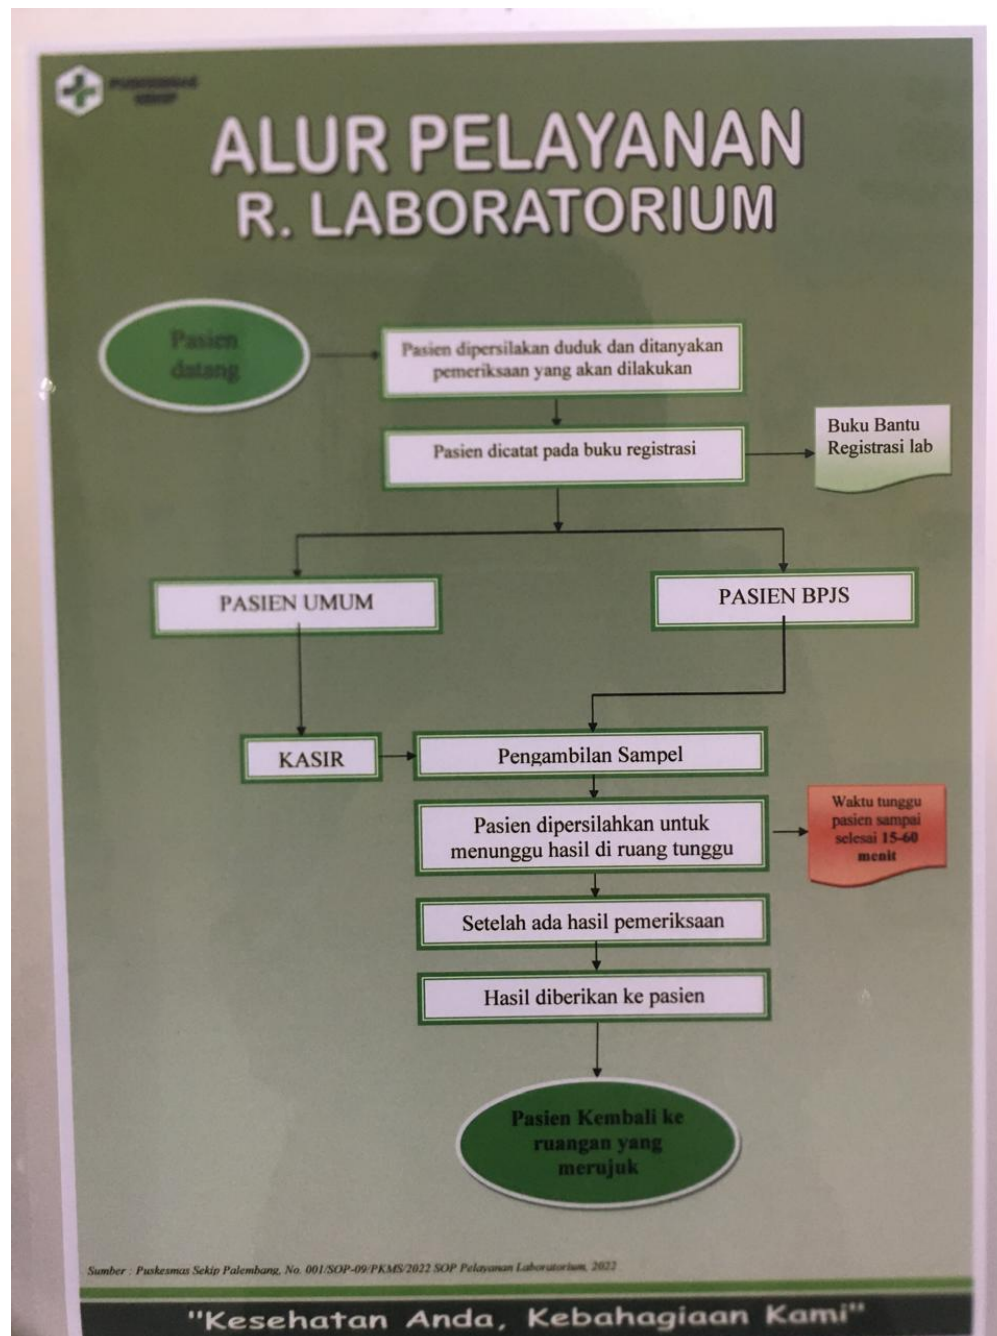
PUSKESMAS SEKIP

ALUR PELAYANAN
R. LABORATORIUM

Pasien datang

Pasien dipersilakan duduk dan ditanyakan pemeriksaan yang akan dilakukan

Pasien dicatat pada buku registrasi

Buku Bantu Registrasi lab

PASIEN UMUM

PASIEN BPJS

KASIR

Pengambilan Sampel

Pasien dipersilahkan untuk menunggu hasil di ruang tunggu

Waktu tunggu pasien sampai selesai 15-60 menit

Setelah ada hasil pemeriksaan

Hasil diberikan ke pasien

Pasien Kembali ke ruangan yang merujuk

Sumber : Puskesmas Sekip Palembang, No. 001/SOP-09/PKMS/2022 SOP Pelayanan Laboratorium, 2022

"Kesehatan Anda, Kebahagiaan Kami"